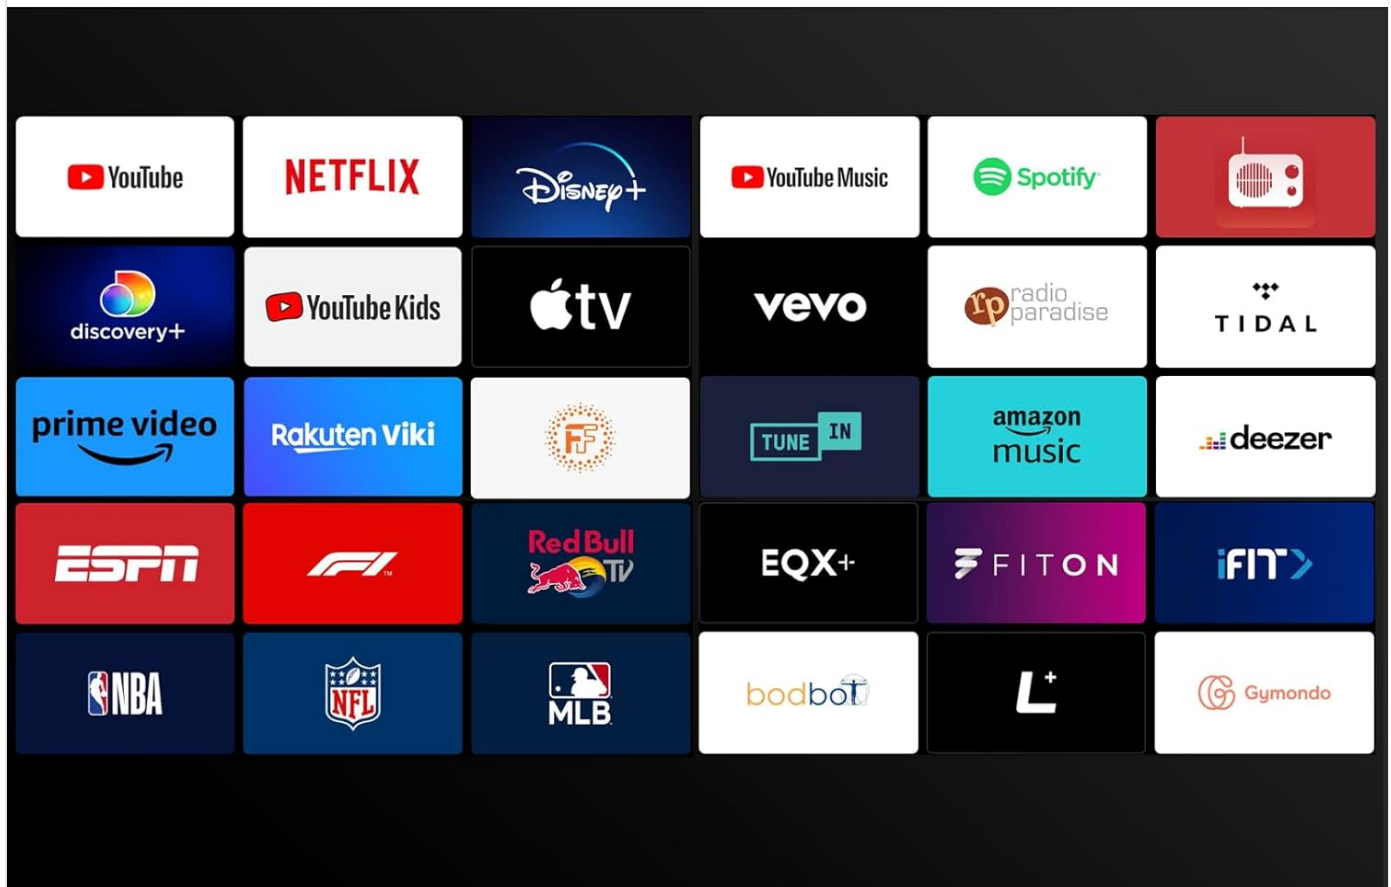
YouTube
NETFLIX
Disney+
YouTube Music
Spotify

discovery+
YouTube Kids
tv
vevo
rp radio paradise
TIDAL

prime video
Rakuten Viki
FF
TUNE IN
amazon music
deezer

ESPN
F1
Red Bull TV
EQX+
FITON
iFIT

NBA
NFL
MLB
bodbot
L+
Gymondo